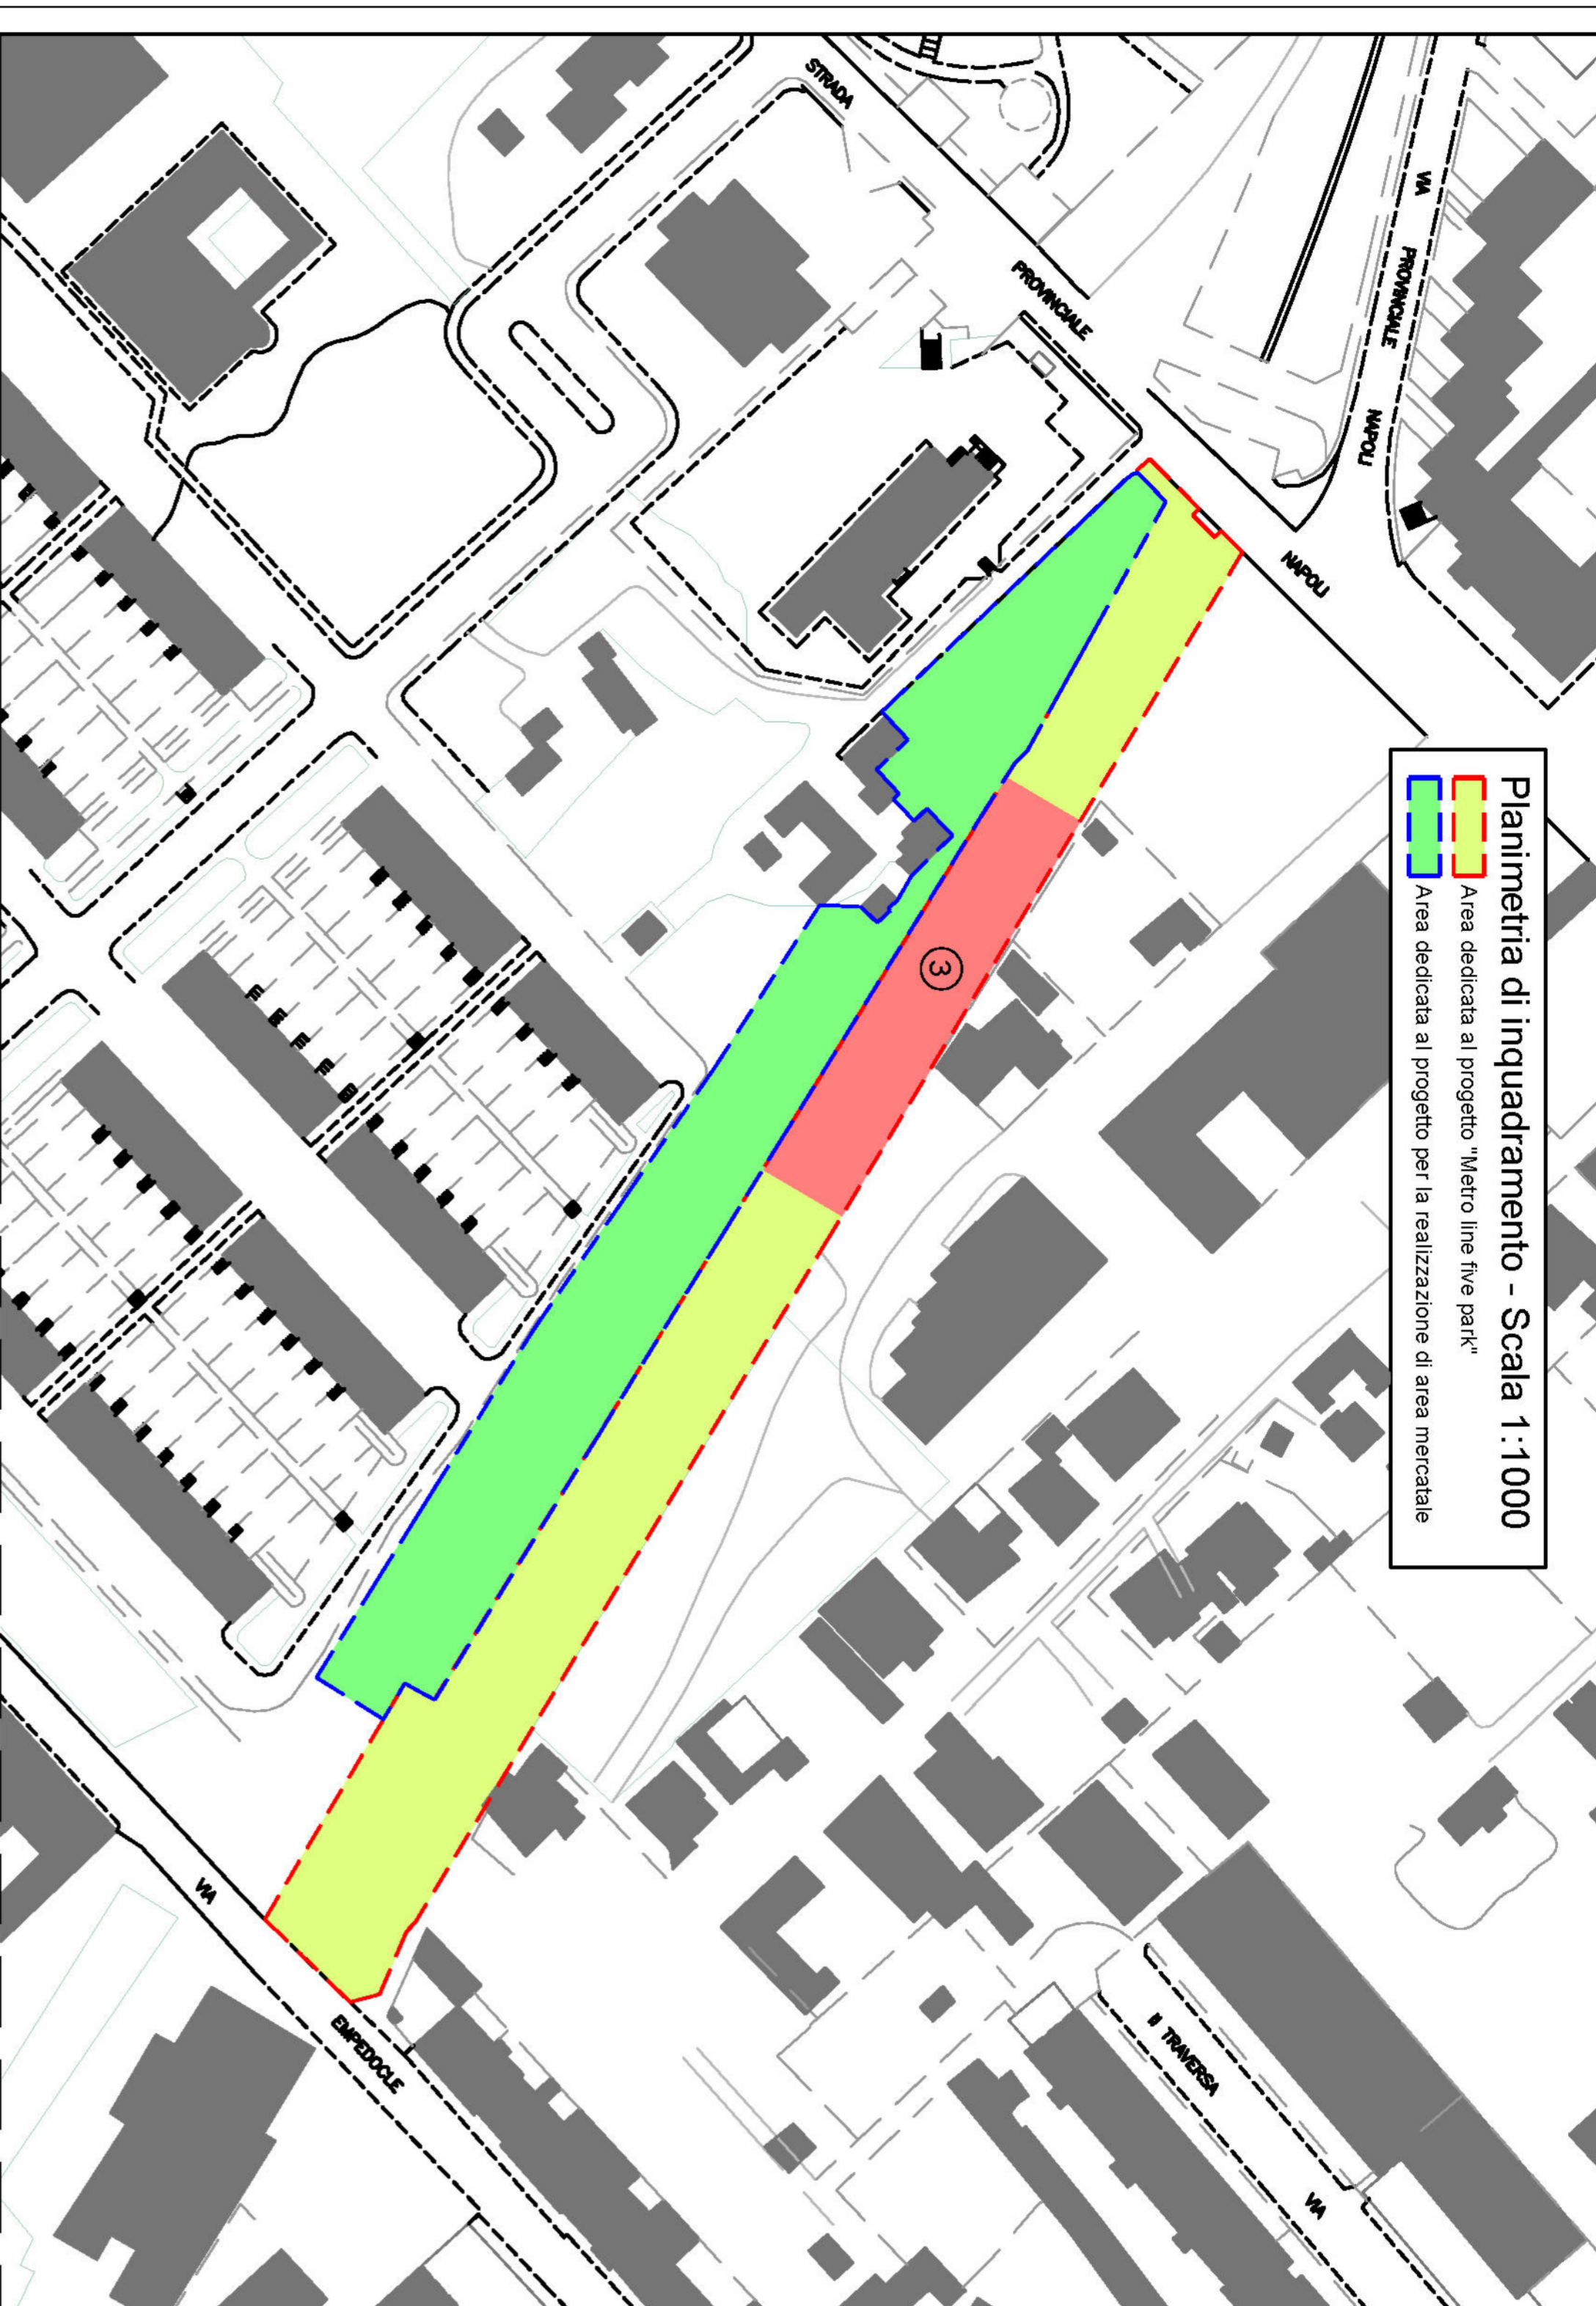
Planimetria di inquadramento - Scala 1:1000

Area dedicata al progetto "Metro line five park"

Area dedicata al progetto per la realizzazione di area mercatale

STRADA PROVINCIALE NAPOLI

VIA PROVINCIALE NAPOLI

VIA EMPEDOCLE

II TRAVERSA VIA

3